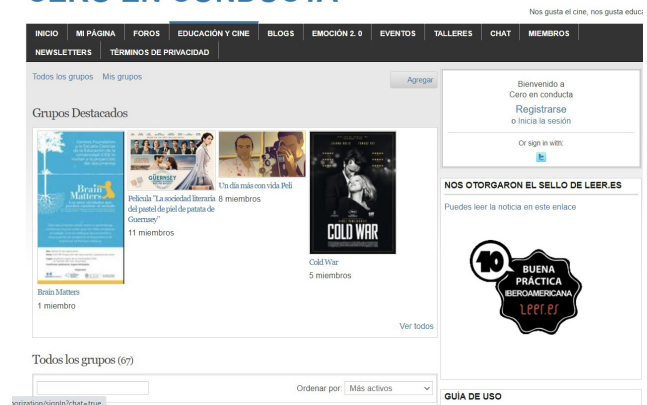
CERO EN CONDUCTA

Nos gusta el cine, nos gusta educ

INICIO | MI PÁGINA | FOROS | EDUCACIÓN Y CINE | BLOGS | EMOCIÓN 2. 0 | EVENTOS | TALLERES | CHAT | MIEMBROS | NEWSLETTERS | TÉRMINOS DE PRIVACIDAD

Todos los grupos  Mis grupos

Agregar

Grupos Destacados

Brain Matters

Brain Matters
1 miembro

GUERNSEY

Película "La sociedad literaria del pastel de piel de patata de Guernsey"
11 miembros

Un día más con vida Peli
8 miembros

COLD WAR

Cold War
5 miembros

Ver todos

Todos los grupos (67)

Ordenar por: Más activos

Bienvenido a
Cero en conducta
Registrarse
o Inicia la sesión

Or sign in with:

NOS OTORGARON EL SELLO DE LEER.ES

Puedes leer la noticia en este enlace

10
BUENA PRÁCTICA IBEROAMERICANA
Leer.es

GUÍA DE USO

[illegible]gration/signIn?chat=true